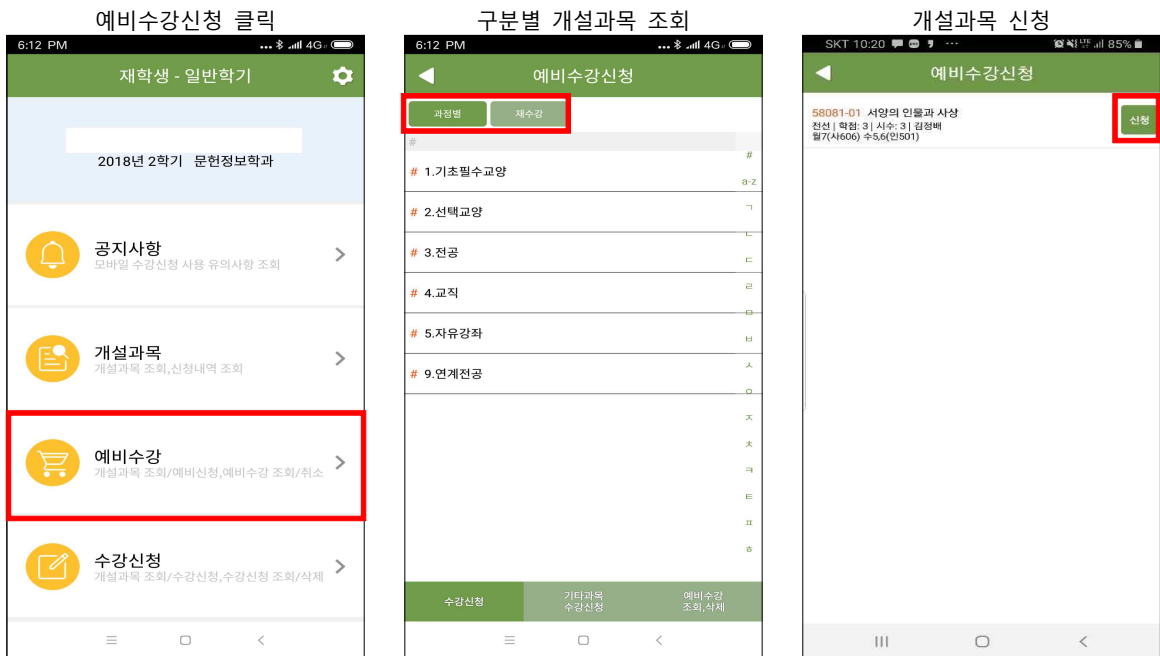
예비수강신청 클릭

6:12 PM ... 4G

재학생 - 일반학기

2018년 2학기 문헌정보학과

공지사항
모바일 수강신청 사용 유의사항 조회

개설과목
개설과목 조회,신청내역 조회

예비수강
개설과목 조회/예비신청,예비수강 조회/취소

수강신청
개설과목 조회/수강신청,수강신청 조회/삭제

구분별 개설과목 조회

6:12 PM ... 4G

예비수강신청

과정별 재수강

#

# 1.기초필수교양

# 2.선택교양

# 3.전공

# 4.교직

# 5.자유강좌

# 9.연계전공

# a-z ㄱ ㄴ ㄷ ㄹ ㅁ ㅂ ㅅ ㅇ ㅈ ㅊ ㅋ ㅌ ㅍ ㅎ

수강신청 | 기타과목 수강신청 | 예비수강 조회,삭제

개설과목 신청

SKT 10:20 ... 85%

예비수강신청

58081-01 서양의 인물과 사상
전선 | 학점: 3 | 시수: 3 | 김정배
월7(사606) 수5,6(인501)

신청